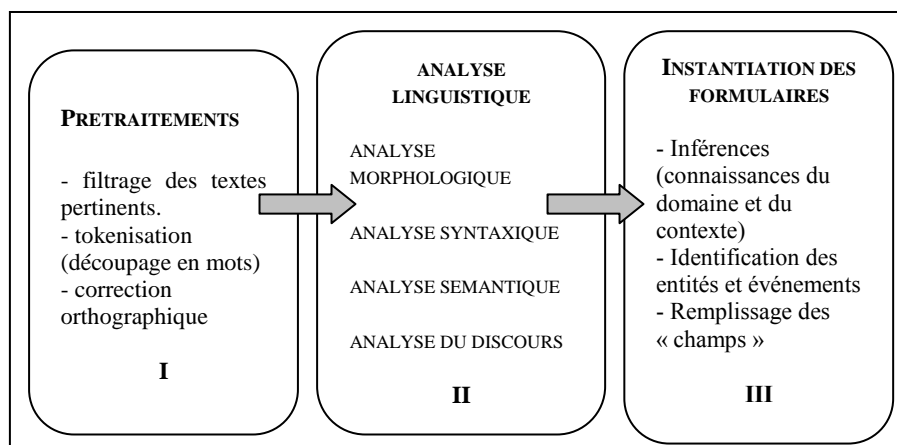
PRETRAITEMENTS

- filtrage des textes pertinents.
- tokenisation (découpage en mots)
- correction orthographique

I

ANALYSE LINGUISTIQUE

ANALYSE MORPHOLOGIQUE

ANALYSE SYNTAXIQUE

ANALYSE SEMANTIQUE

ANALYSE DU DISCOURS

II

INSTANTIATION DES FORMULAIRES

- Inférences (connaissances du domaine et du contexte)
- Identification des entités et événements
- Remplissage des « champs »

III